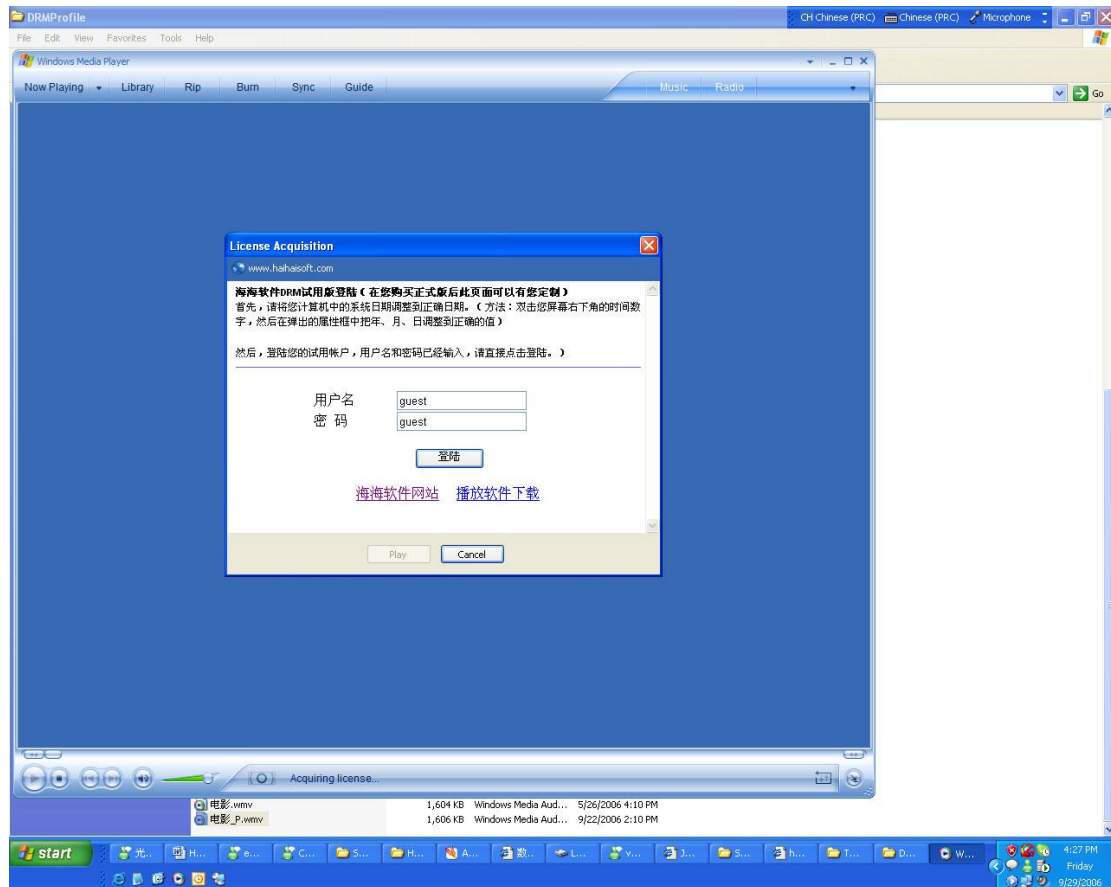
DRMProfile
CH Chinese (PRC) Chinese (PRC) Microphone
File Edit View Favorites Tools Help
Windows Media Player
Now Playing Library Rip Burn Sync Guide Music Radio
Go

License Acquisition
www.haihaisoft.com
海海软件DRM试用版登陆（在您购买正式版后此页面可以有您定制）
首先，请将您计算机中的系统日期调整到正确日期。（方法：双击您屏幕右下角的时间数字，然后在弹出的属性框中把年、月、日调整到正确的值）

然后，登陆您的试用帐户，用户名和密码已经输入，请直接点击登陆。）

用户名 guest
密 码 guest
登陆
海海软件网站 播放软件下载
Play Cancel

Acquiring license...

电影.wmv 1,604 KB Windows Media Aud... 5/26/2006 4:10 PM
电影_P.wmv 1,606 KB Windows Media Aud... 9/22/2006 2:10 PM

start 光... H... e... C... S... H... A... 数... L... V... J... S... h... T... D... W...
4:27 PM
Friday
9/29/2006